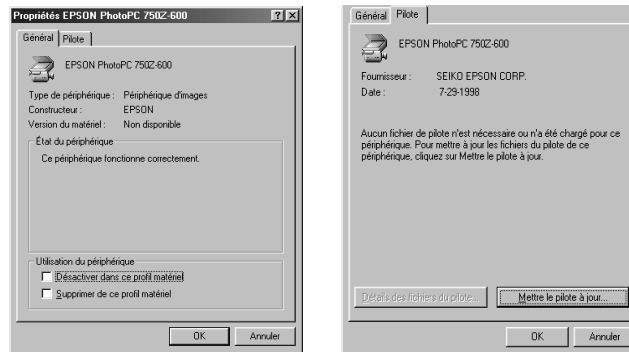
Propriétés EPSON PhotoPC 750Z-600 ? X

Général Pilote

EPSON PhotoPC 750Z-600

Type de périphérique : Périphérique d'images
Constructeur : EPSON
Version du matériel : Non disponible

État du périphérique
Ce périphérique fonctionne correctement.

Utilisation du périphérique
Désactiver dans ce profil matériel
Supprimer de ce profil matériel

OK Annuler

Général Pilote

EPSON PhotoPC 750Z-600

Fournisseur : SEIKO EPSON CORP.
Date : 7-29-1998

Aucun fichier de pilote n'est nécessaire ou n'a été chargé pour ce périphérique. Pour mettre à jour les fichiers du pilote de ce périphérique, cliquez sur Mettre le pilote à jour.

Détails des fichiers du pilote... Mettre le pilote à jour...

OK Annuler